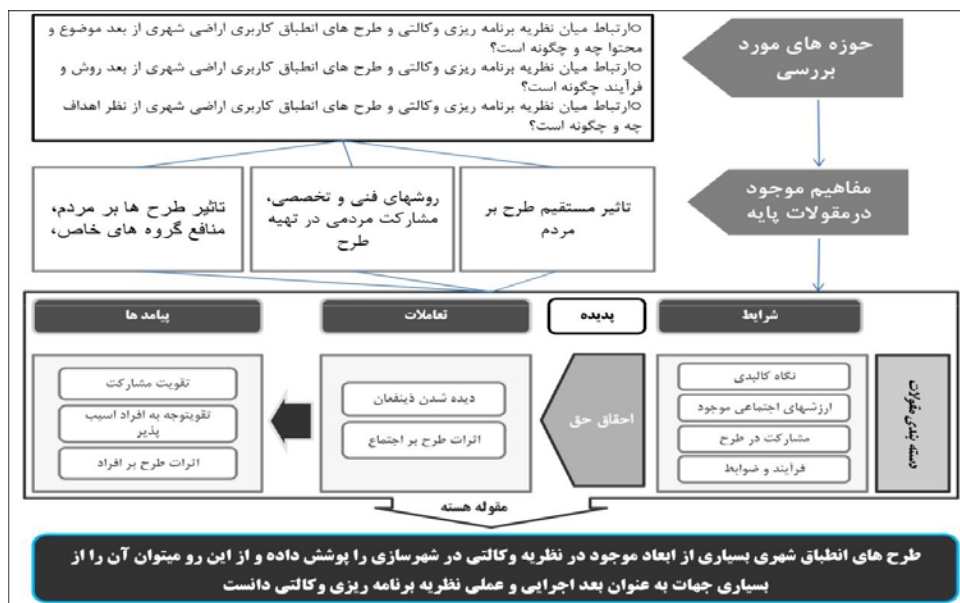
حوزه های مورد بررسی

○ارتباط میان نظریه برنامه ریزی وکالتی و طرح های انطباق کاربری اراضی شهری از بعد موضوع و محتوا چه و چگونه است؟
○ارتباط میان نظریه برنامه ریزی وکالتی و طرح های انطباق کاربری اراضی شهری از بعد روش و فرآیند چگونه است؟
○ارتباط میان نظریه برنامه ریزی وکالتی و طرح های انطباق کاربری اراضی شهری از نظر اهداف چه و چگونه است؟

مفاهیم موجود درمقولات پایه

تاثیر مستقیم طرح بر مردم

روشهای فنی و تخصصی، مشارکت مردمی در تهیه طرح

تاثیر طرح ها بر مردم، منافع گروه های خاص،

شرایط

پدیده

تعاملات

پیامد ها

دسته بندی مقولات

نگاه کالبدی

ارزشهای اجتماعی موجود

مشارکت در طرح

فرایند و ضوابط

احقاق حق

دیده شدن ذینفعان

اثرات طرح بر اجتماع

تقویت مشارکت

تقویتوجه به افراد اسیب پذیر

اثرات طرح بر افراد

مقوله هسته

طرح های انطباق شهری بسیاری از ابعاد موجود در نظریه وکالتی در شهرسازی را پوشش داده و از این رو میتوان آن را از بسیاری جهات به عنوان بعد اجرایی و عملی نظریه برنامه ریزی وکالتی دانست